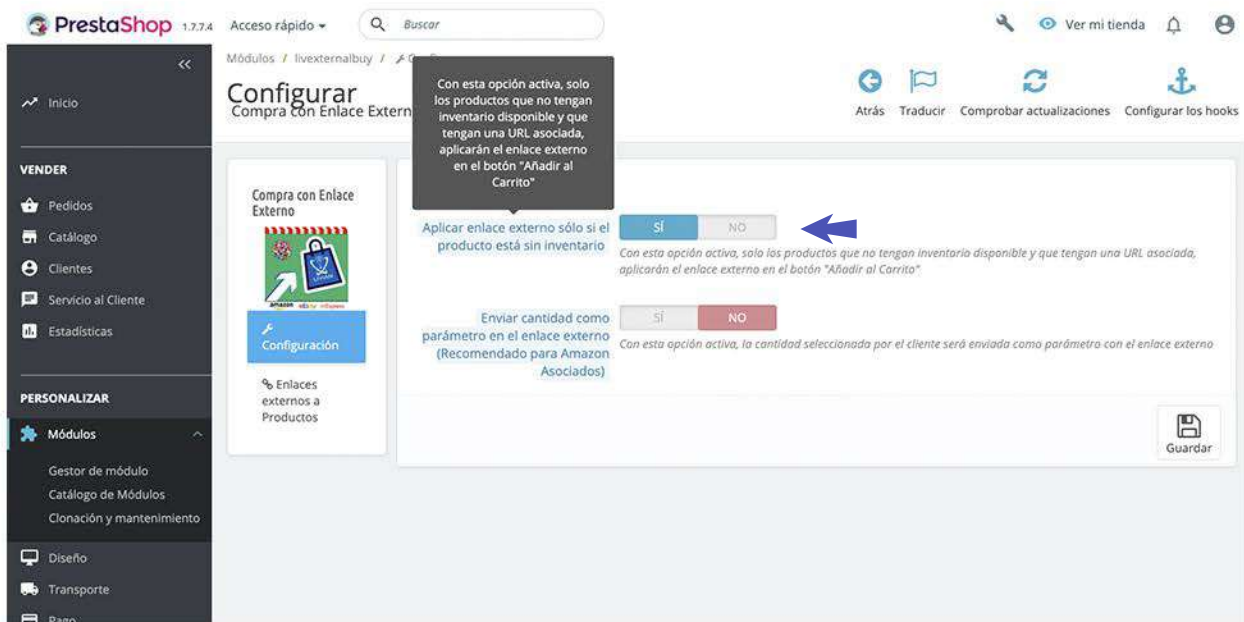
PrestaShop 1.7.7.4 Acceso rápido Buscar

Ver mi tienda

Inicio

VENDER

Pedidos

Catálogo

Clientes

Servicio al Cliente

Estadísticas

PERSONALIZAR

Módulos

Gestor de módulo

Catálogo de Módulos

Clonación y mantenimiento

Diseño

Transporte

Pago

Módulos / livexternalbuy / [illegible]

Configurar

Compra con Enlace Extern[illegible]

Con esta opción activa, solo los productos que no tengan inventario disponible y que tengan una URL asociada, aplicarán el enlace externo en el botón "Añadir al Carrito"

Atrás Traducir Comprobar actualizaciones Configurar los hooks

Compra con Enlace Externo

amazon ebay AliExpress

Configuración

Enlaces externos a Productos

Aplicar enlace externo sólo si el producto está sin inventario

SÍ NO

Con esta opción activa, solo los productos que no tengan inventario disponible y que tengan una URL asociada, aplicarán el enlace externo en el botón "Añadir al Carrito"

Enviar cantidad como parámetro en el enlace externo (Recomendado para Amazon Asociados)

SÍ NO

Con esta opción activa, la cantidad seleccionada por el cliente será enviada como parámetro con el enlace externo

Guardar